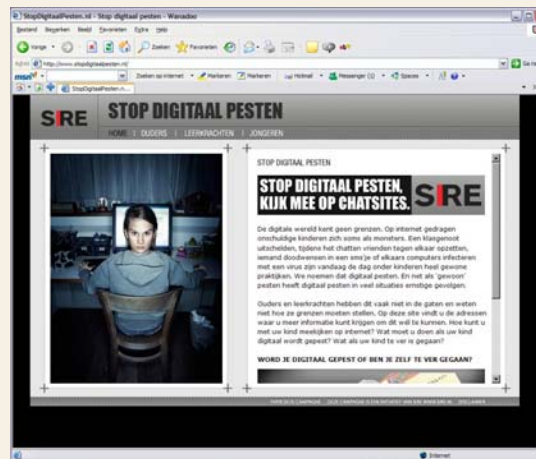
StopDigitaalPesten.nl - Stop digitaal pesten - Wanadoo

Bestand Bewerken Beeld Favorieten Extra Help

Vorige Zoeken Favorieten

Adres http://www.stopdigitaalpesten.nl/

msn Zoeken op internet Markeren Markeren Hotmail Messenger (1) Spaces

StopDigitaalPesten.n...

SIRE STOP DIGITAAL PESTEN

HOME | OUDERS | LEERKRACHTEN | JONGEREN

STOP DIGITAAL PESTEN

STOP DIGITAAL PESTEN. KIJK MEE OP CHATSITES. SIRE

De digitale wereld kent geen grenzen. Op internet gedragen onschuldige kinderen zich soms als monsters. Een klasgenoot uitschelden, tijdens het chatten vrienden tegen elkaar opzetten, iemand doodwensen in een sms'je of elkaars computers infecteren met een virus zijn vandaag de dag onder kinderen heel gewone praktijken. We noemen dat digitaal pesten. En net als 'gewoon' pesten heeft digitaal pesten in veel situaties ernstige gevolgen.

Ouders en leerkrachten hebben dit vaak niet in de gaten en weten niet hoe ze grenzen moeten stellen. Op deze site vindt u de adressen waar u meer informatie kunt krijgen om dit wel te kunnen. Hoe kunt u met uw kind meekijken op internet? Wat moet u doen als uw kind digitaal wordt gepest? Wat als uw kind te ver is gegaan?

WORD JE DIGITAAL GEPEST OF BEN JE ZELF TE VER GEGAAN?

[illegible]

Internet